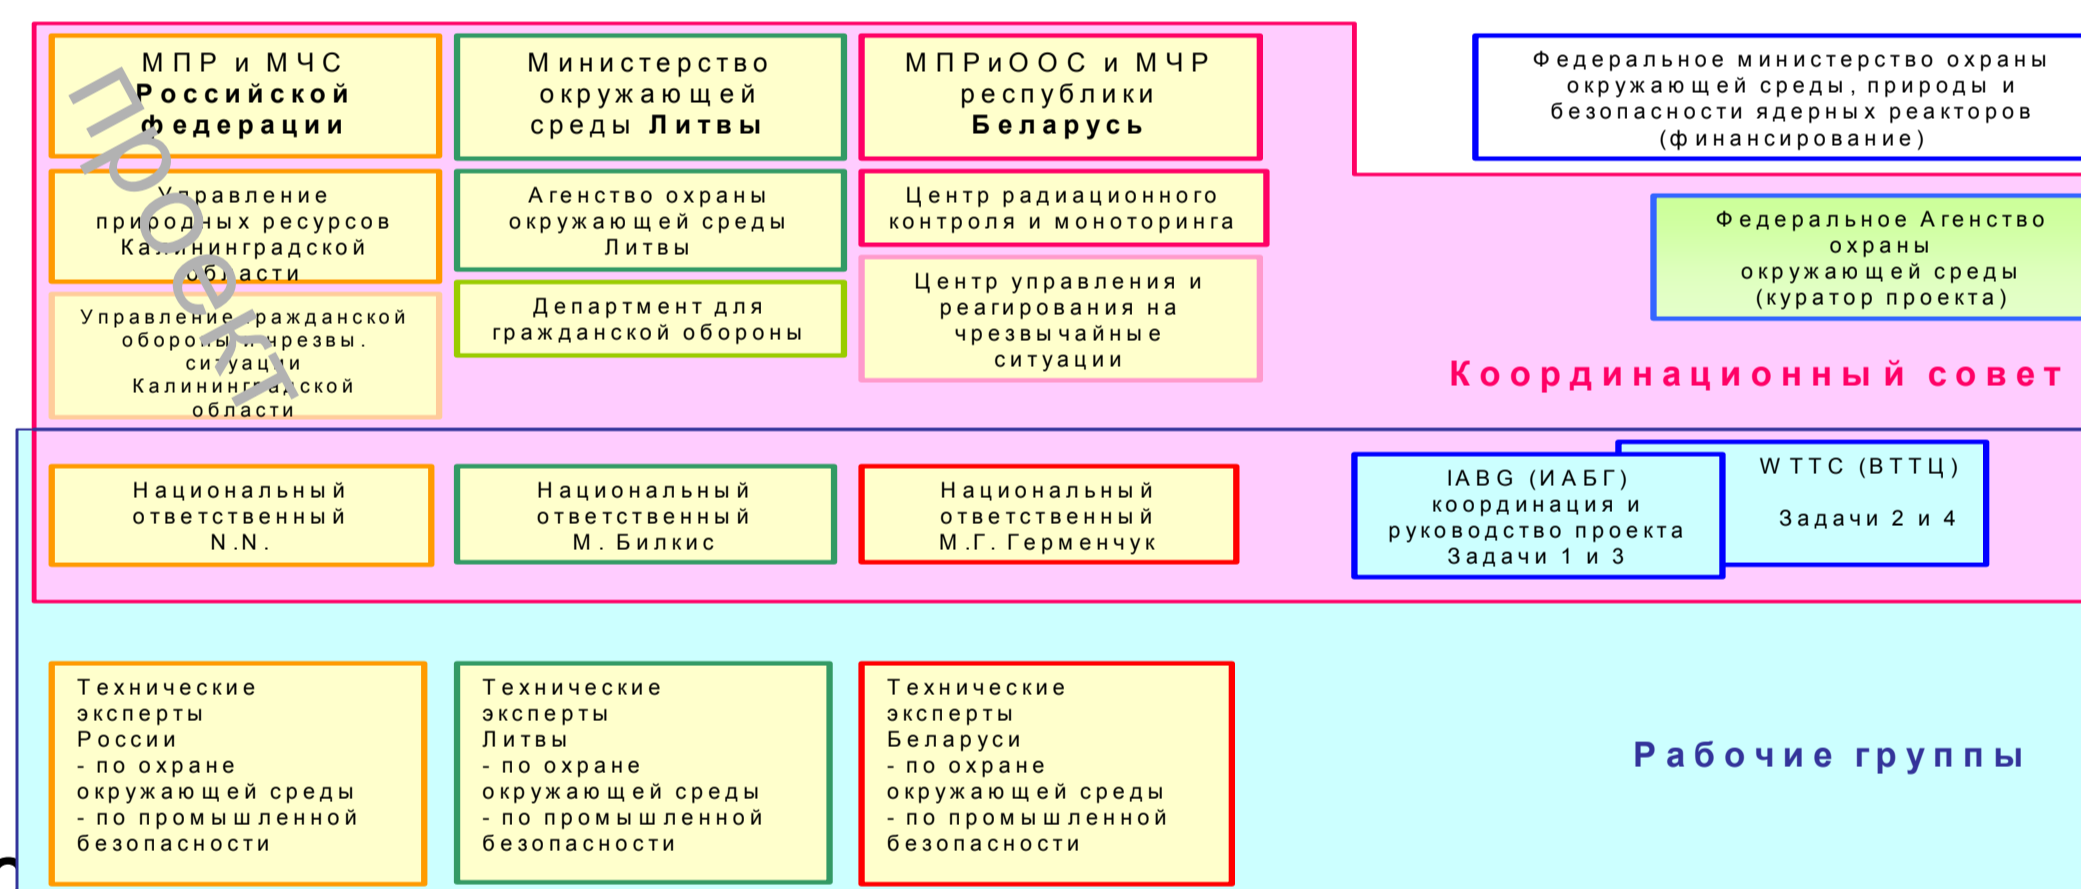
МПР и МЧС Российской федерации

Министерство окружающей среды Литвы

МПРиООС и МЧР республики Беларусь

Федеральное министерство охраны окружающей среды, природы и безопасности ядерных реакторов (финансирование)

проект

Управление природных ресурсов Калининградской области

Агенство охраны окружающей среды Литвы

Центр радиационного контроля и моноторинга

Федеральное Агенство охраны окружающей среды (куратор проекта)

Управление гражданской обороны, чрезвы. ситуации Калининградской области

Департмент для гражданской обороны

Центр управления и реагирования на чрезвычайные ситуации

Координационный совет

Национальный ответственный N.N.

Национальный ответственный М. Билкис

Национальный ответственный М.Г. Герменчук

IABG (ИАБГ) координация и руководство проекта Задачи 1 и 3

WTTC (ВТТЦ) Задачи 2 и 4

Технические эксперты России - по охране окружающей среды - по промышленной безопасности

Технические эксперты Литвы - по охране окружающей среды - по промышленной безопасности

Технические эксперты Беларуси - по охране окружающей среды - по промышленной безопасности

Рабочие группы